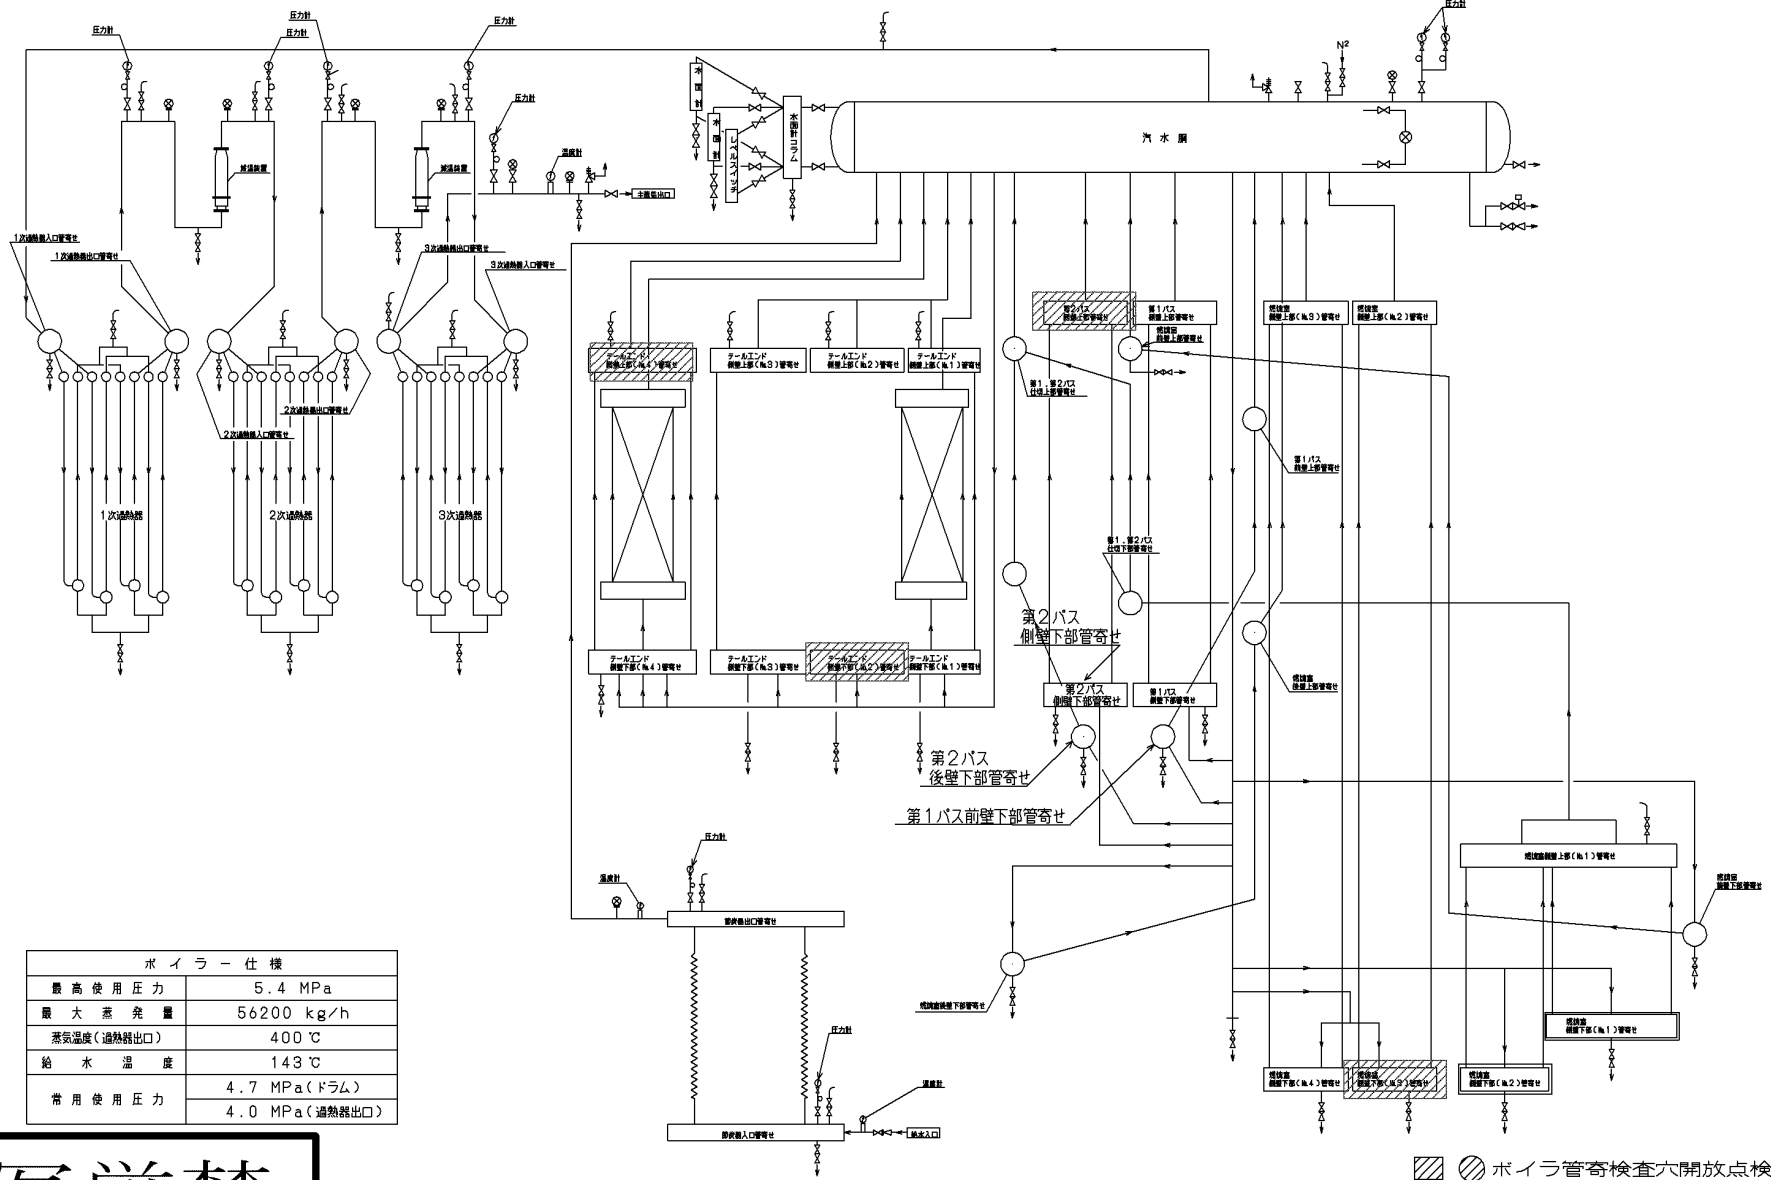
圧力計
圧力計
圧力計
圧力計
圧力計
圧力計
$N^2$
水面計
水面計
レベルスイッチ
水面計コラム
汽水胴
減温装置
減温装置
温度計
主蒸気出口
1次過熱器入口管寄せ
1次過熱器出口管寄せ
3次過熱器出口管寄せ
3次過熱器入口管寄せ
2次過熱器出口管寄せ
2次過熱器入口管寄せ
1次過熱器
2次過熱器
3次過熱器
テールエンド 側壁上部(№4)管寄せ
テールエンド 側壁上部(№3)管寄せ
テールエンド 側壁上部(№2)管寄せ
テールエンド 側壁上部(№1)管寄せ
第2パス 後壁上部管寄せ
第1パス 側壁上部管寄せ
燃焼室 側壁上部(№3)管寄せ
燃焼室 側壁上部(№2)管寄せ
燃焼室 後壁上部管寄せ
第1、第2パス 仕切上部管寄せ
第1パス 前壁上部管寄せ
第1、第2パス 仕切下部管寄せ
第2パス 側壁下部管寄せ
燃焼室 後壁上部管寄せ
テールエンド 側壁下部(№4)管寄せ
テールエンド 側壁下部(№3)管寄せ
テールエンド 側壁下部(№2)管寄せ
テールエンド 側壁下部(№1)管寄せ
第2パス 側壁下部管寄せ
第1パス 側壁下部管寄せ
第2パス 後壁下部管寄せ
第1パス前壁下部管寄せ
燃焼室側壁上部(№1)管寄せ
燃焼室 前壁下部管寄せ
圧力計
温度計
節炭器出口管寄せ
燃焼室後壁下部管寄せ
燃焼室 側壁下部(№1)管寄せ
圧力計
温度計
燃焼室 側壁下部(№4)管寄せ
燃焼室 側壁下部(№3)管寄せ
燃焼室 側壁下部(№2)管寄せ
節炭器入口管寄せ
給水入口

| ボイラー仕様 | |
|---|---|
| 最高使用圧力 | 5.4 MPa |
| 最大蒸発量 | 56200 kg/h |
| 蒸気温度(過熱器出口) | 400 ℃ |
| 給水温度 | 143 ℃ |
| 常用使用圧力 | 4.7 MPa(ドラム) |
| | 4.0 MPa(過熱器出口) |

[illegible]

ボイラ管寄検査穴開放点検